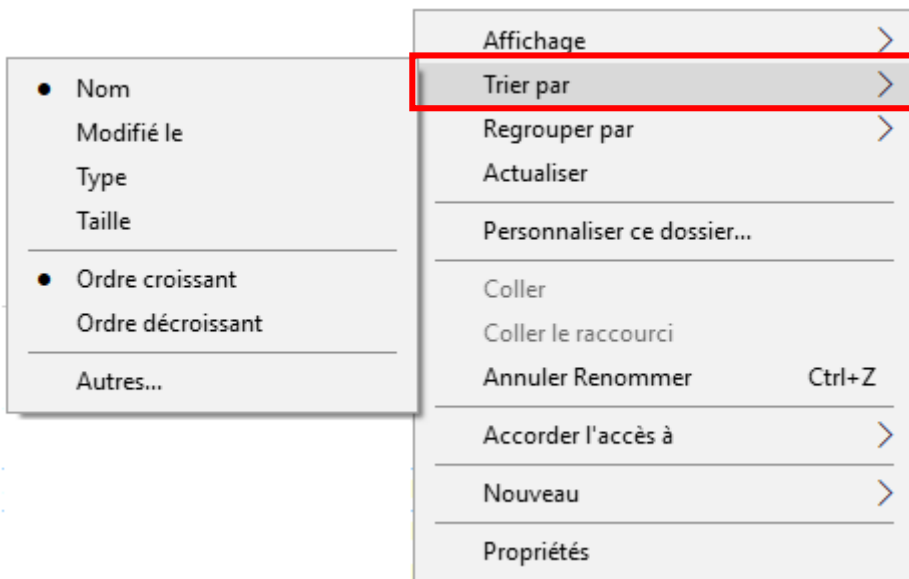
Affichage
Trier par
Regrouper par
Actualiser

Personnaliser ce dossier...

Coller
Coller le raccourci
Annuler Renommer Ctrl+Z

Accorder l'accès à

Nouveau

Propriétés

• Nom
Modifié le
Type
Taille

• Ordre croissant
Ordre décroissant

Autres...